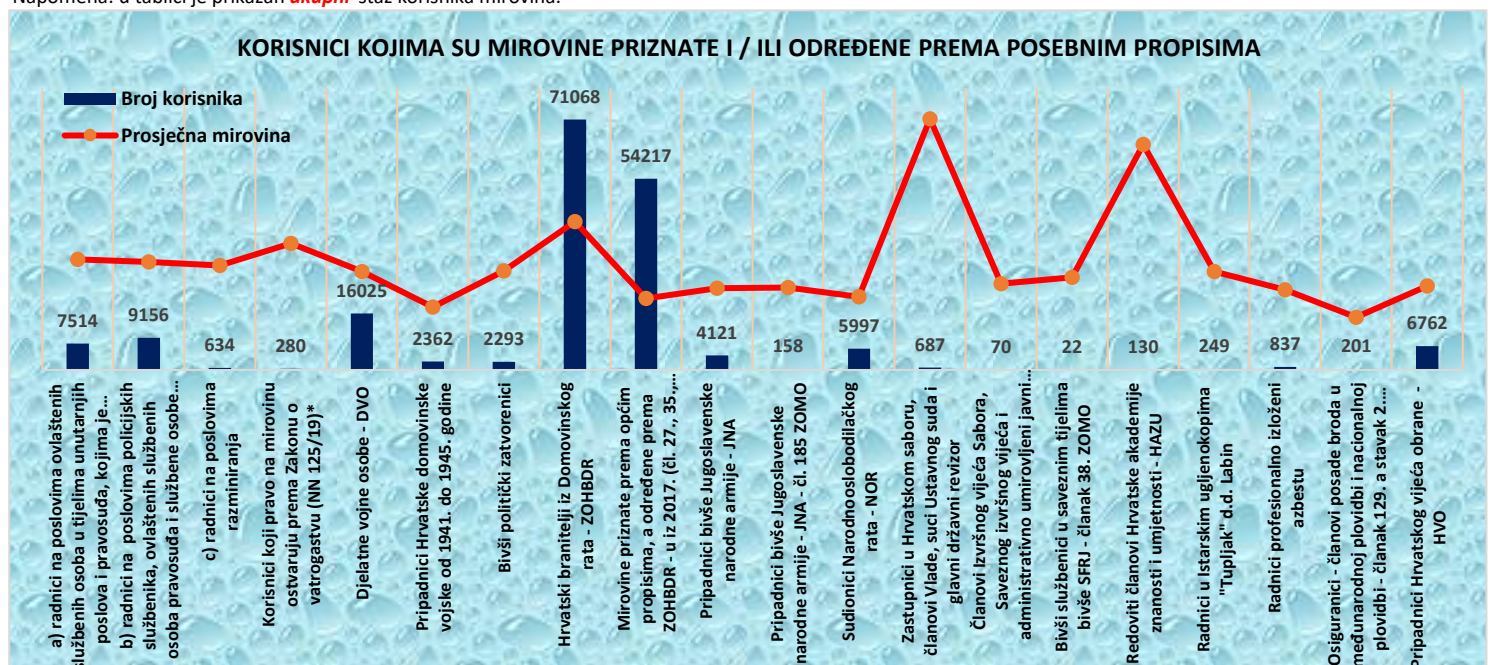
Napomena: u tablici je prikazan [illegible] staž korisnika mirovina.

KORISNICI KOJIMA SU MIROVINE PRIZNATE I / ILI ODREĐENE PREMA POSEBNIM PROPISIMA

Broj korisnika
Prosječna mirovina

7514
9156
634
280
16025
2362
2293
71068
54217
4121
158
5997
687
70
22
130
249
837
201
6762

a) radnici na poslovima ovlaštenih službenih osoba u tijelima unutarnjih poslova i pravosuđa, kojima je...
b) radnici na poslovima policijskih službenika, ovlaštenih službenih osoba pravosuđa i službene osobe...
c) radnici na poslovima razminiranja
Korisnici koji pravo na mirovinu ostvaruju prema Zakonu o vatrogastvu (NN 125/19)*
Djelatne vojne osobe - DVO
Pripadnici Hrvatske domovinske vojske od 1941. do 1945. godine
Bivši politički zatvorenici
Hrvatski branitelji iz Domovinskog rata - ZOHBDR
Mirovine priznate prema općim propisima, a određene prema ZOHBDR - u iz 2017. (čl. 27., 35.,...
Pripadnici bivše Jugoslavenske narodne armije - JNA
Pripadnici bivše Jugoslavenske narodne armije - JNA - čl. 185 ZOMO
Sudionici Narodnooslobodilačkog rata - NOR
Zastupnici u Hrvatskom saboru, članovi Vlade, suci Ustavnog suda i glavni državni revizor
Članovi Izvršnog vijeća Sabora, Saveznog izvršnog vijeća i administrativno umirovljeni javni...
Bivši službenici u saveznim tijelima bivše SFRJ - članak 38. ZOMO
Redoviti članovi Hrvatske akademije znanosti i umjetnosti - HAZU
Radnici u Istarskim ugljenokopima "Tupljak" d.d. Labin
Radnici profesionalno izloženi azbestu
Osiguranici - članovi posade broda u međunarodnoj plovidbi i nacionalnoj plovidbi - članak 129. a stavak 2....
Pripadnici Hrvatskog vijeća obrane - HVO